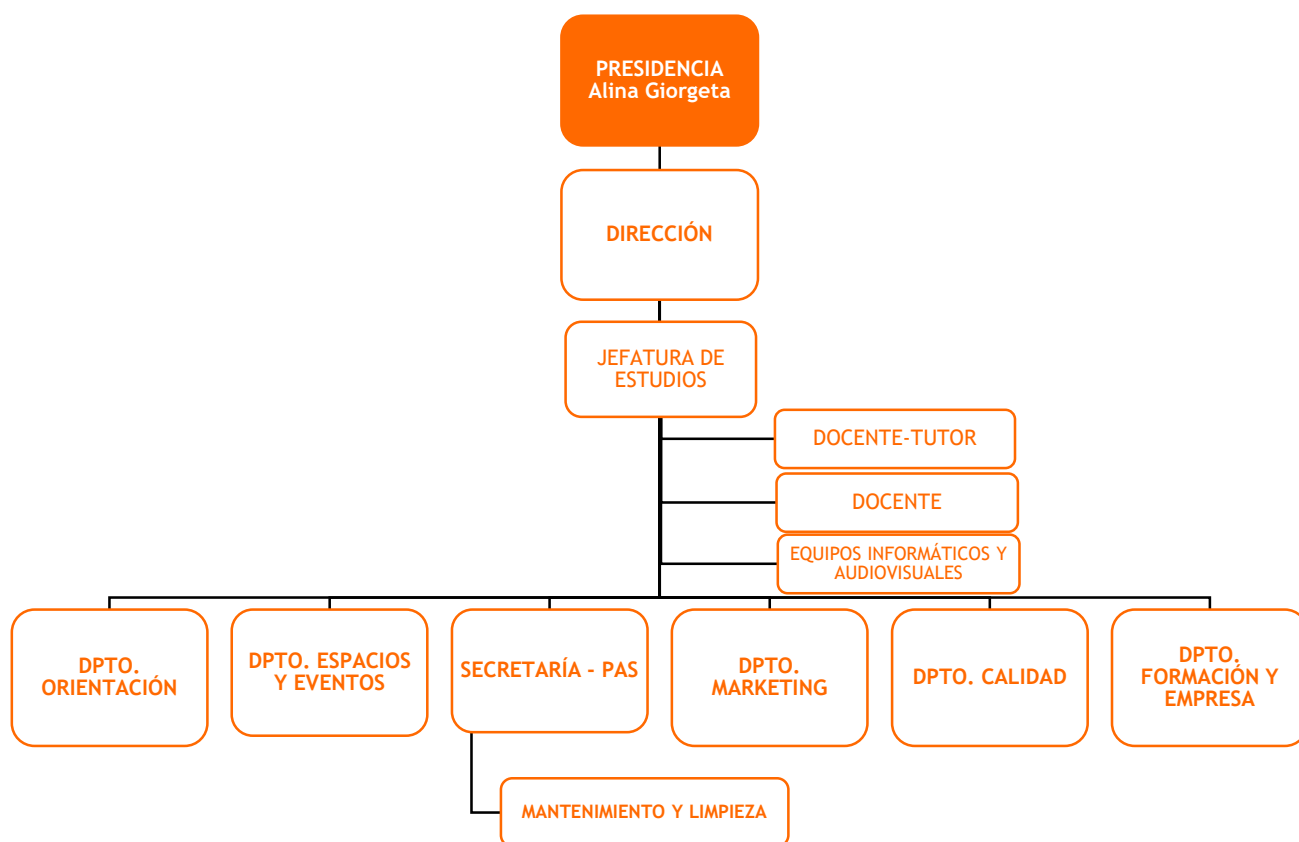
PRESIDENCIA
Alina Giorgeta

DIRECCIÓN

JEFATURA DE ESTUDIOS

DOCENTE-TUTOR

DOCENTE

EQUIPOS INFORMÁTICOS Y AUDIOVISUALES

DPTO. ORIENTACIÓN

DPTO. ESPACIOS Y EVENTOS

SECRETARÍA - PAS

DPTO. MARKETING

DPTO. CALIDAD

DPTO. FORMACIÓN Y EMPRESA

MANTENIMIENTO Y LIMPIEZA